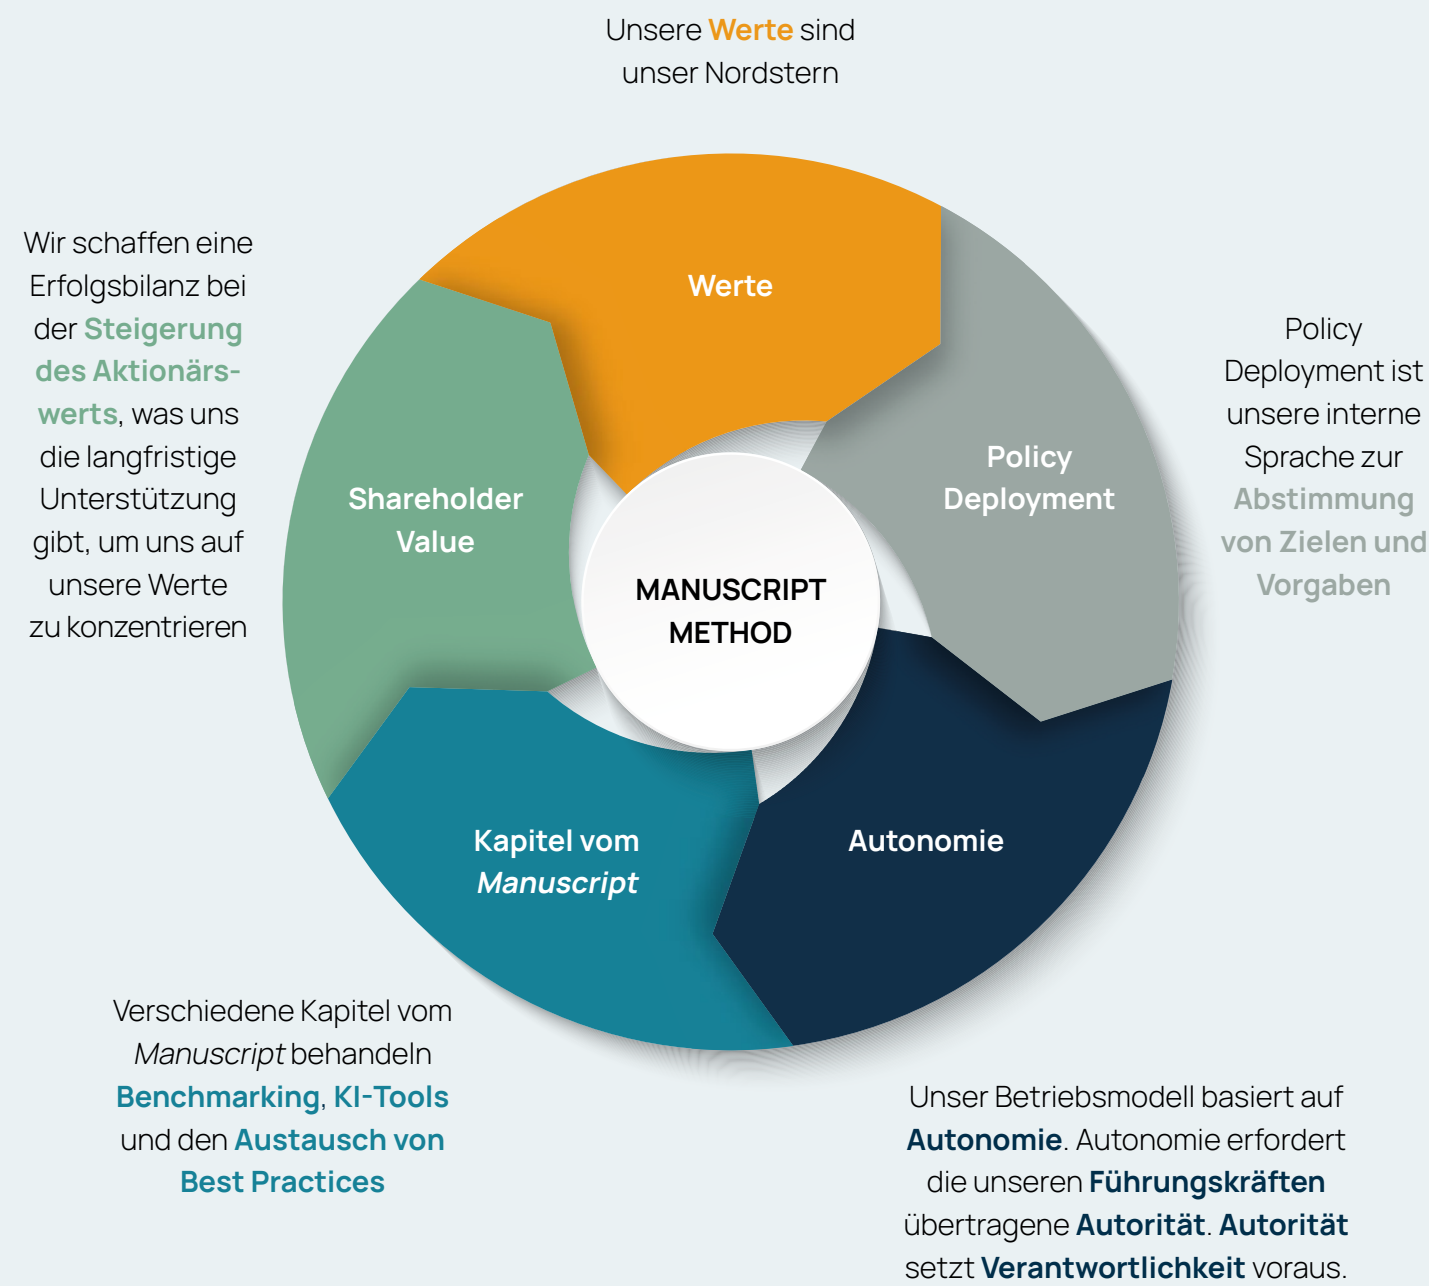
Unsere Werte sind unser Nordstern

Wir schaffen eine Erfolgsbilanz bei der Steigerung des Aktionärswerts, was uns die langfristige Unterstützung gibt, um uns auf unsere Werte zu konzentrieren

Werte

Policy Deployment ist unsere interne Sprache zur Abstimmung von Zielen und Vorgaben

Shareholder Value

Policy Deployment

MANUSCRIPT METHOD

Kapitel vom Manuscript

Autonomie

Verschiedene Kapitel vom Manuscript behandeln Benchmarking, KI-Tools und den Austausch von Best Practices

Unser Betriebsmodell basiert auf Autonomie. Autonomie erfordert die unseren Führungskräften übertragene Autorität. Autorität setzt Verantwortlichkeit voraus.